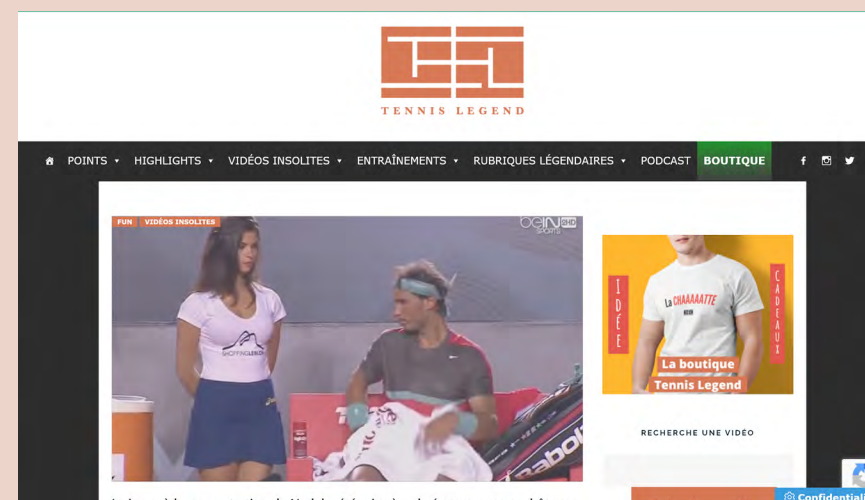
TENNIS LEGEND

POINTS HIGHLIGHTS VIDÉOS INSOLITES ENTRAÎNEMENTS RUBRIQUES LÉGENDAIRES PODCAST BOUTIQUE

FUN VIDÉOS INSOLITES

beIN SPORTS HD

SHOPPINGLEBLON

Babolat

IDÉE CADEAUX

La CHAAAAATTE

La boutique Tennis Legend

RECHERCHE UNE VIDÉO

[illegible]

Confidentia